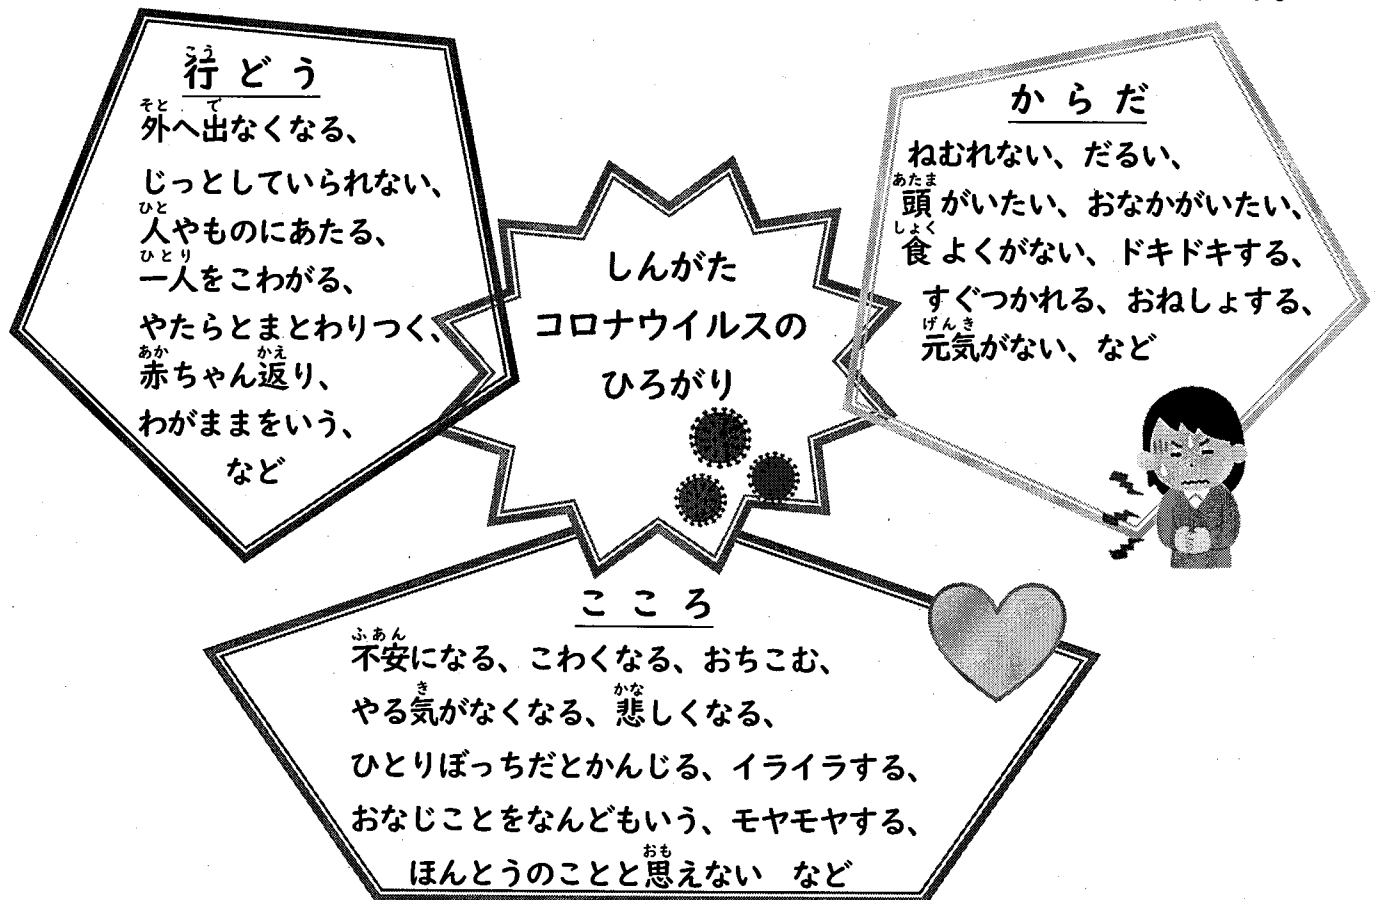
行どう
外へ出なくなる、
じっとしていられない、
人やものにあたる、
一人をこわがる、
やたらとまとわりつく、
赤ちゃん返り、
わがままをいう、
など

しんがた
コロナウイルスの
ひろがり

からだ
ねむれない、だるい、
頭がいたい、おなかがいたい、
食よくがない、ドキドキする、
すぐつかれる、おねしょする、
元気がない、など

こころ
不安になる、こわくなる、おちこむ、
やる気がなくなる、悲しくなる、
ひとりぼっちだとかんじる、イライラする、
おなじことをなんどもいう、モヤモヤする、
ほんとうのことと思えない　など